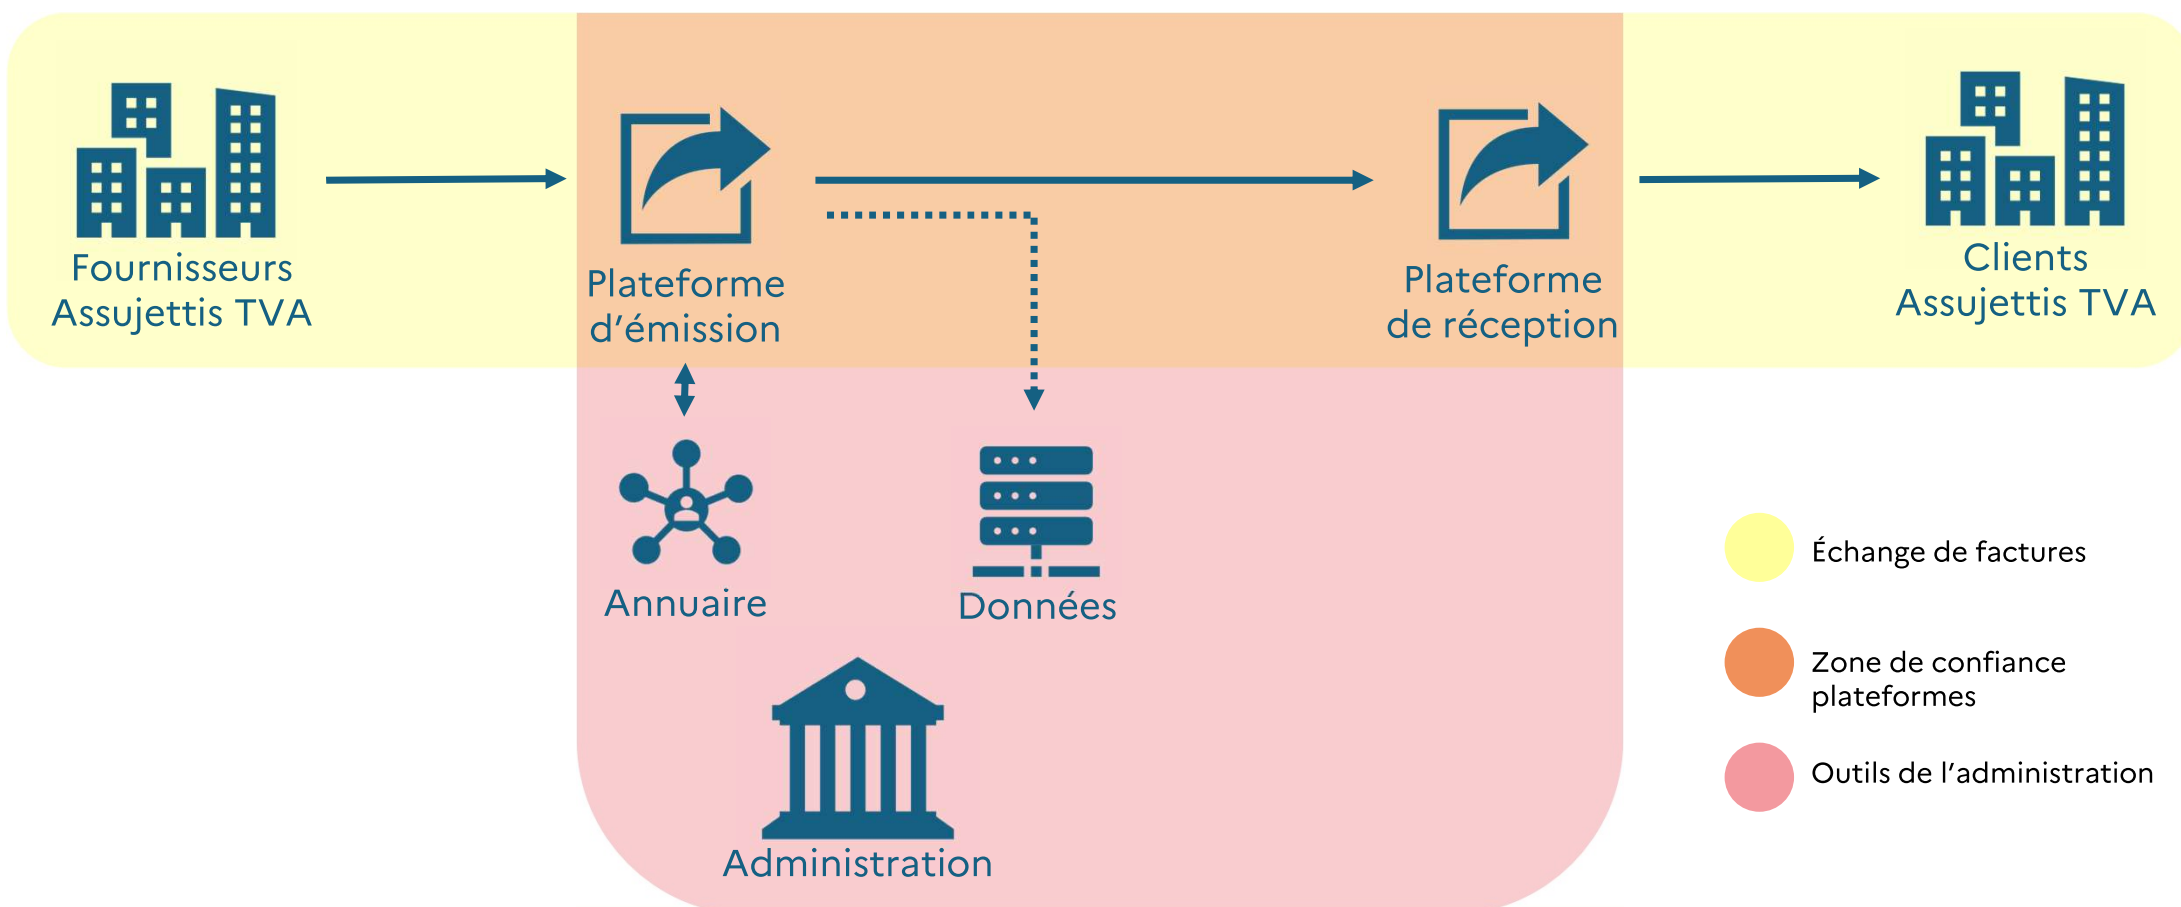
Fournisseurs
Assujettis TVA

Plateforme
d’émission

Plateforme
de réception

Clients
Assujettis TVA

Annuaire

Données

Administration

Échange de factures

Zone de confiance plateformes

Outils de l’administration